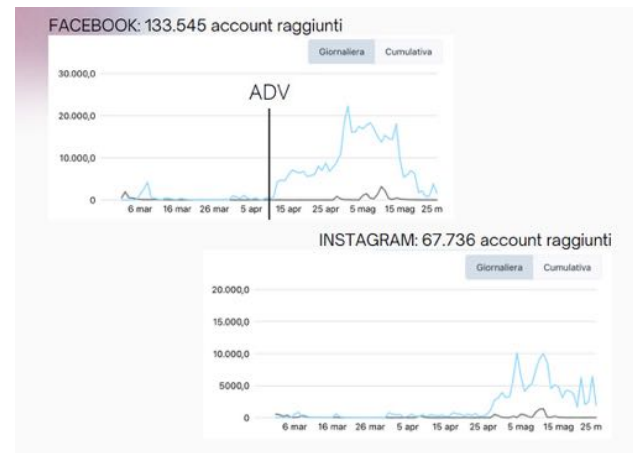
FACEBOOK: 133.545 account raggiunti

Giornaliera Cumulativa

30.000,0
20.000,0
10.000,0
0

ADV

6 mar 16 mar 26 mar 5 apr 15 apr 25 apr 5 mag 15 mag 25 m

INSTAGRAM: 67.736 account raggiunti

Giornaliera Cumulativa

20.000,0
15.000,0
10.000,0
5000,0
0

6 mar 16 mar 26 mar 5 apr 15 apr 25 apr 5 mag 15 mag 25 m